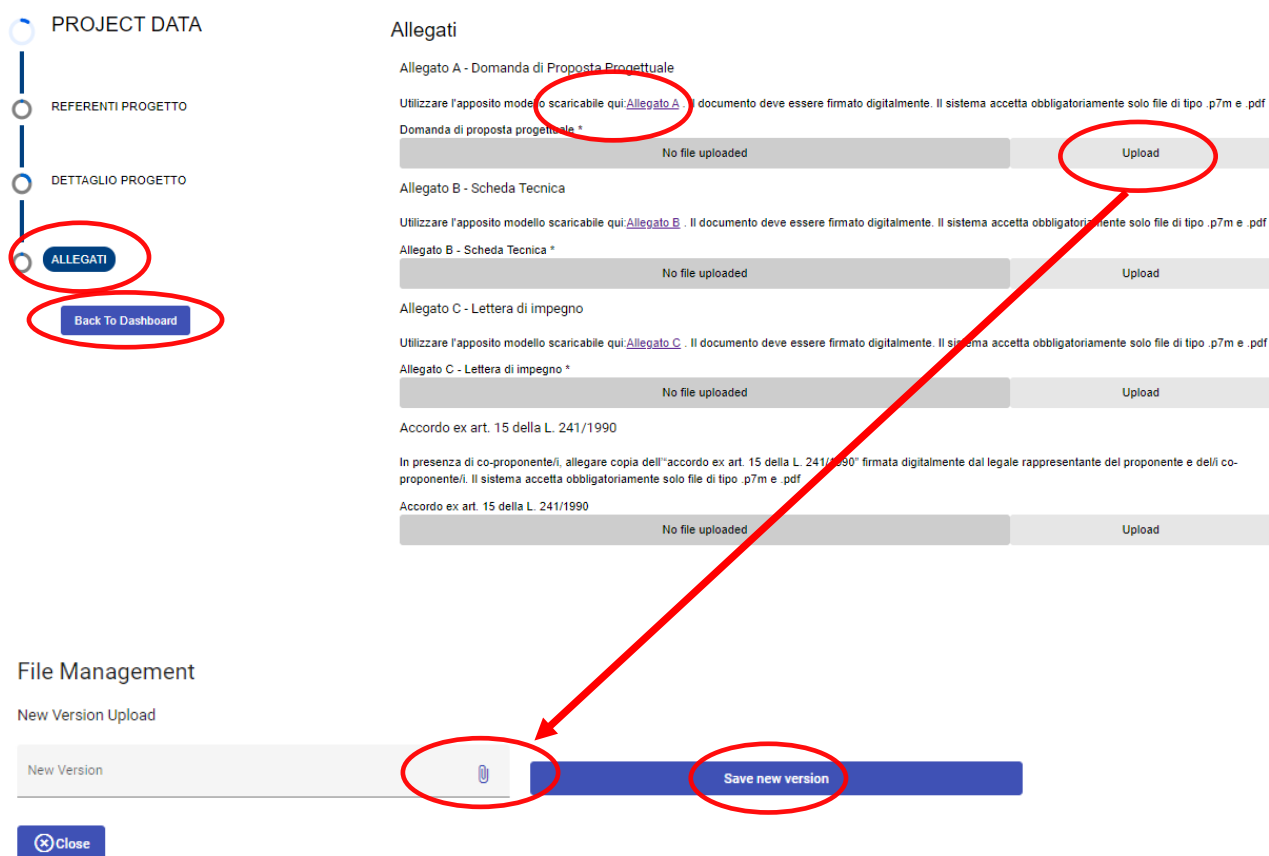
PROJECT DATA

REFERENTI PROGETTO

DETTAGLIO PROGETTO

ALLEGATI

Back To Dashboard

Allegati

Allegato A - Domanda di Proposta Progettuale

Utilizzare l'apposito modello scaricabile qui:Allegato A . Il documento deve essere firmato digitalmente. Il sistema accetta obbligatoriamente solo file di tipo .p7m e .pdf

Domanda di proposta progettuale *

No file uploaded | Upload

Allegato B - Scheda Tecnica

Utilizzare l'apposito modello scaricabile qui:Allegato B . Il documento deve essere firmato digitalmente. Il sistema accetta obbligatoriamente solo file di tipo .p7m e .pdf

Allegato B - Scheda Tecnica *

No file uploaded | Upload

Allegato C - Lettera di impegno

Utilizzare l'apposito modello scaricabile qui:Allegato C . Il documento deve essere firmato digitalmente. Il sistema accetta obbligatoriamente solo file di tipo .p7m e .pdf

Allegato C - Lettera di impegno *

No file uploaded | Upload

Accordo ex art. 15 della L. 241/1990

In presenza di co-proponente/i, allegare copia dell'"accordo ex art. 15 della L. 241/1990" firmata digitalmente dal legale rappresentante del proponente e del/i co-proponente/i. Il sistema accetta obbligatoriamente solo file di tipo .p7m e .pdf

Accordo ex art. 15 della L. 241/1990

No file uploaded | Upload

File Management

New Version Upload

New Version

Save new version

Close